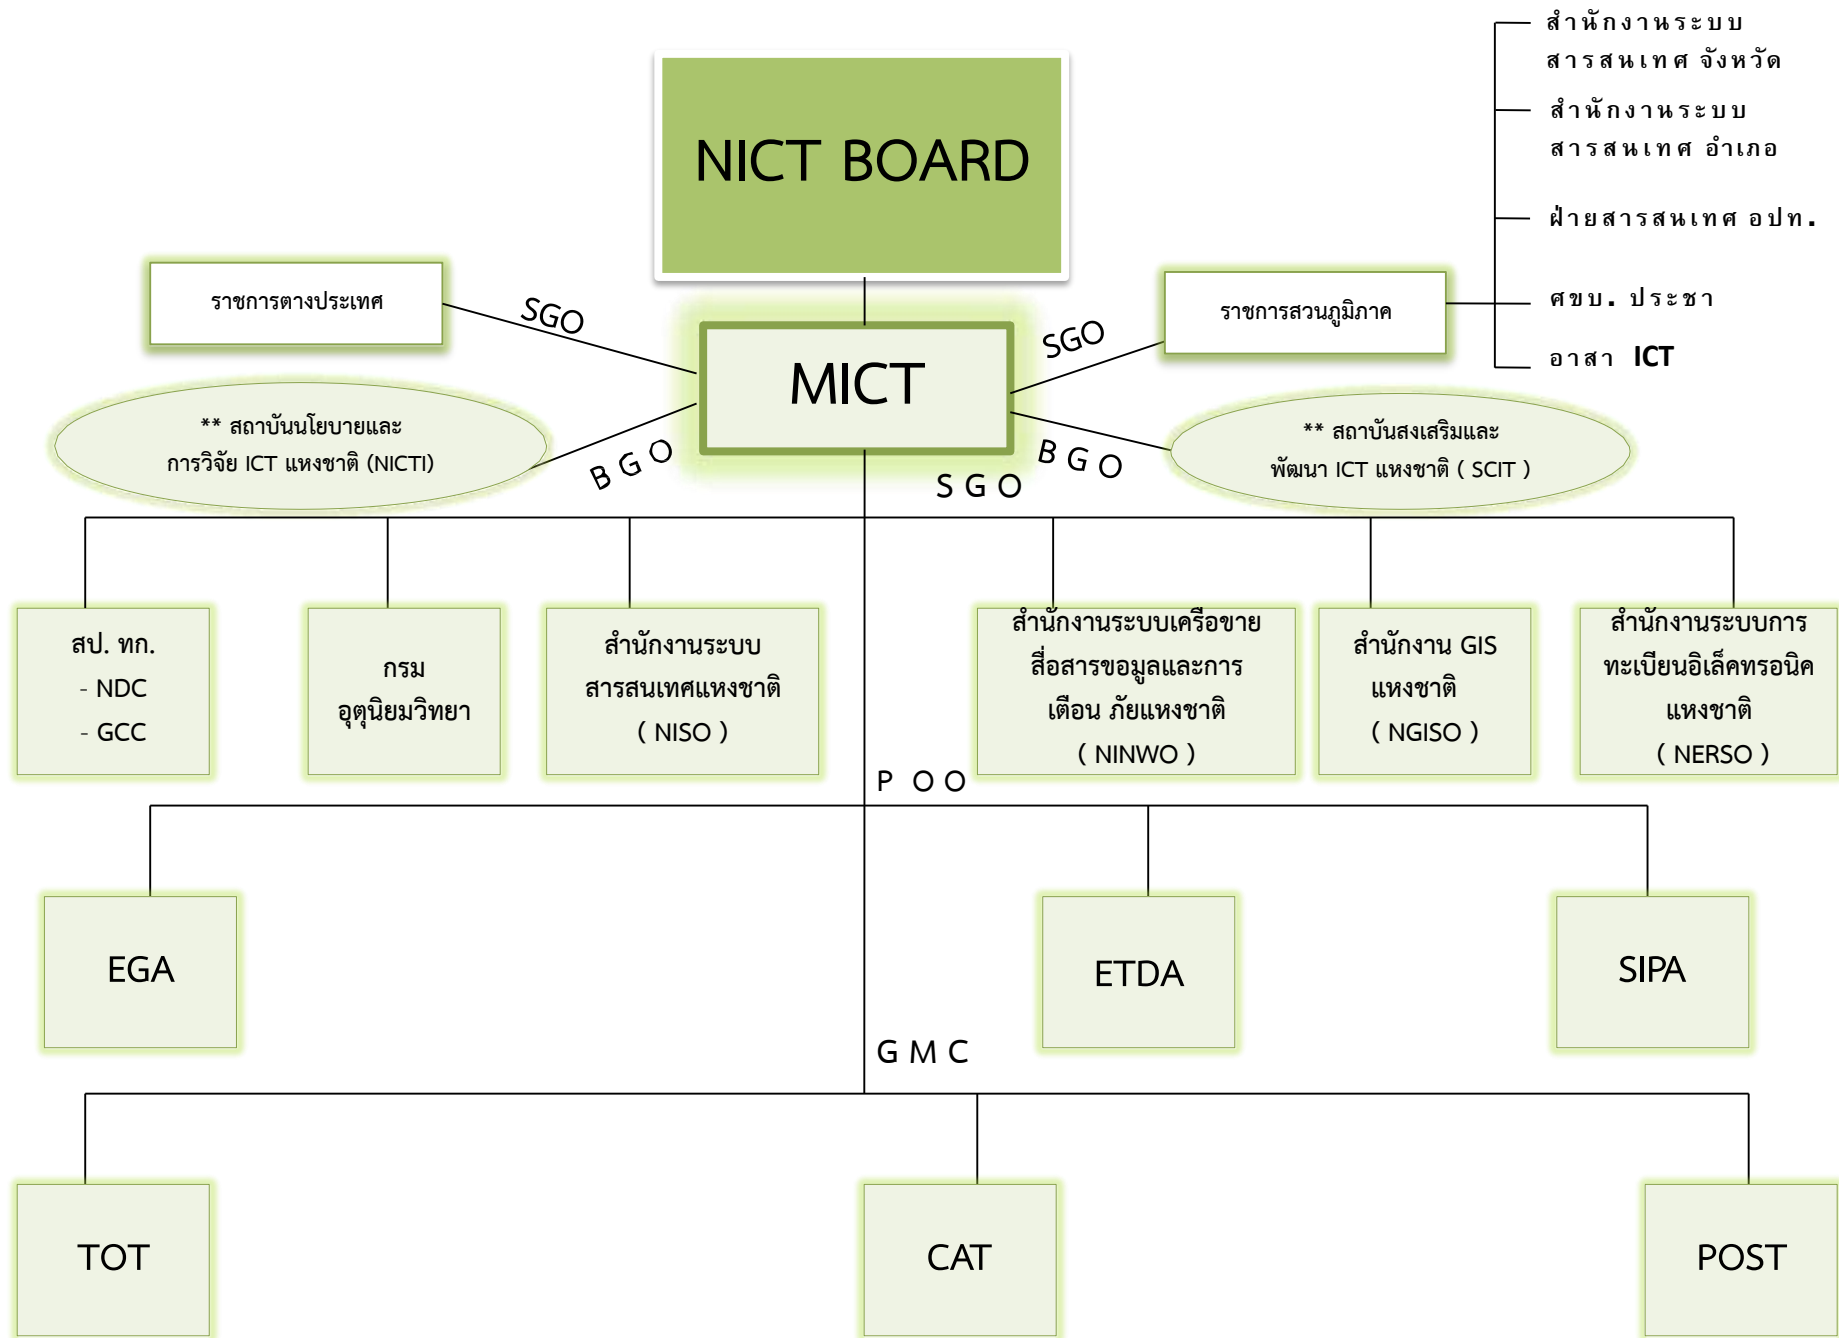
สำนักงานระบบ สารสนเทศ จังหวัด

สำนักงานระบบ สารสนเทศ อำเภอ

ฝ่ายสารสนเทศ อปท.

ศขบ. ประชา

อาสา ICT

NICT BOARD

ราชการตางประเทศ

SGO

MICT

SGO

ราชการสวนภูมิภาค

** สถาบันนโยบายและ การวิจัย ICT แหงชาติ (NICTI)

BGO

BGO

** สถาบันสงเสริมและ พัฒนา ICT แหงชาติ ( SCIT )

SGO

สป. ทก.
- NDC
- GCC

กรม อุตุนิยมวิทยา

สำนักงานระบบ สารสนเทศแหงชาติ ( NISO )

สำนักงานระบบเครือขาย สื่อสารขอมูลและการ เตือน ภัยแหงชาติ ( NINWO )

สำนักงาน GIS แหงชาติ ( NGISO )

สำนักงานระบบการ ทะเบียนอิเล็คทรอนิค แหงชาติ ( NERSO )

P OO

EGA

ETDA

SIPA

G M C

TOT

CAT

POST